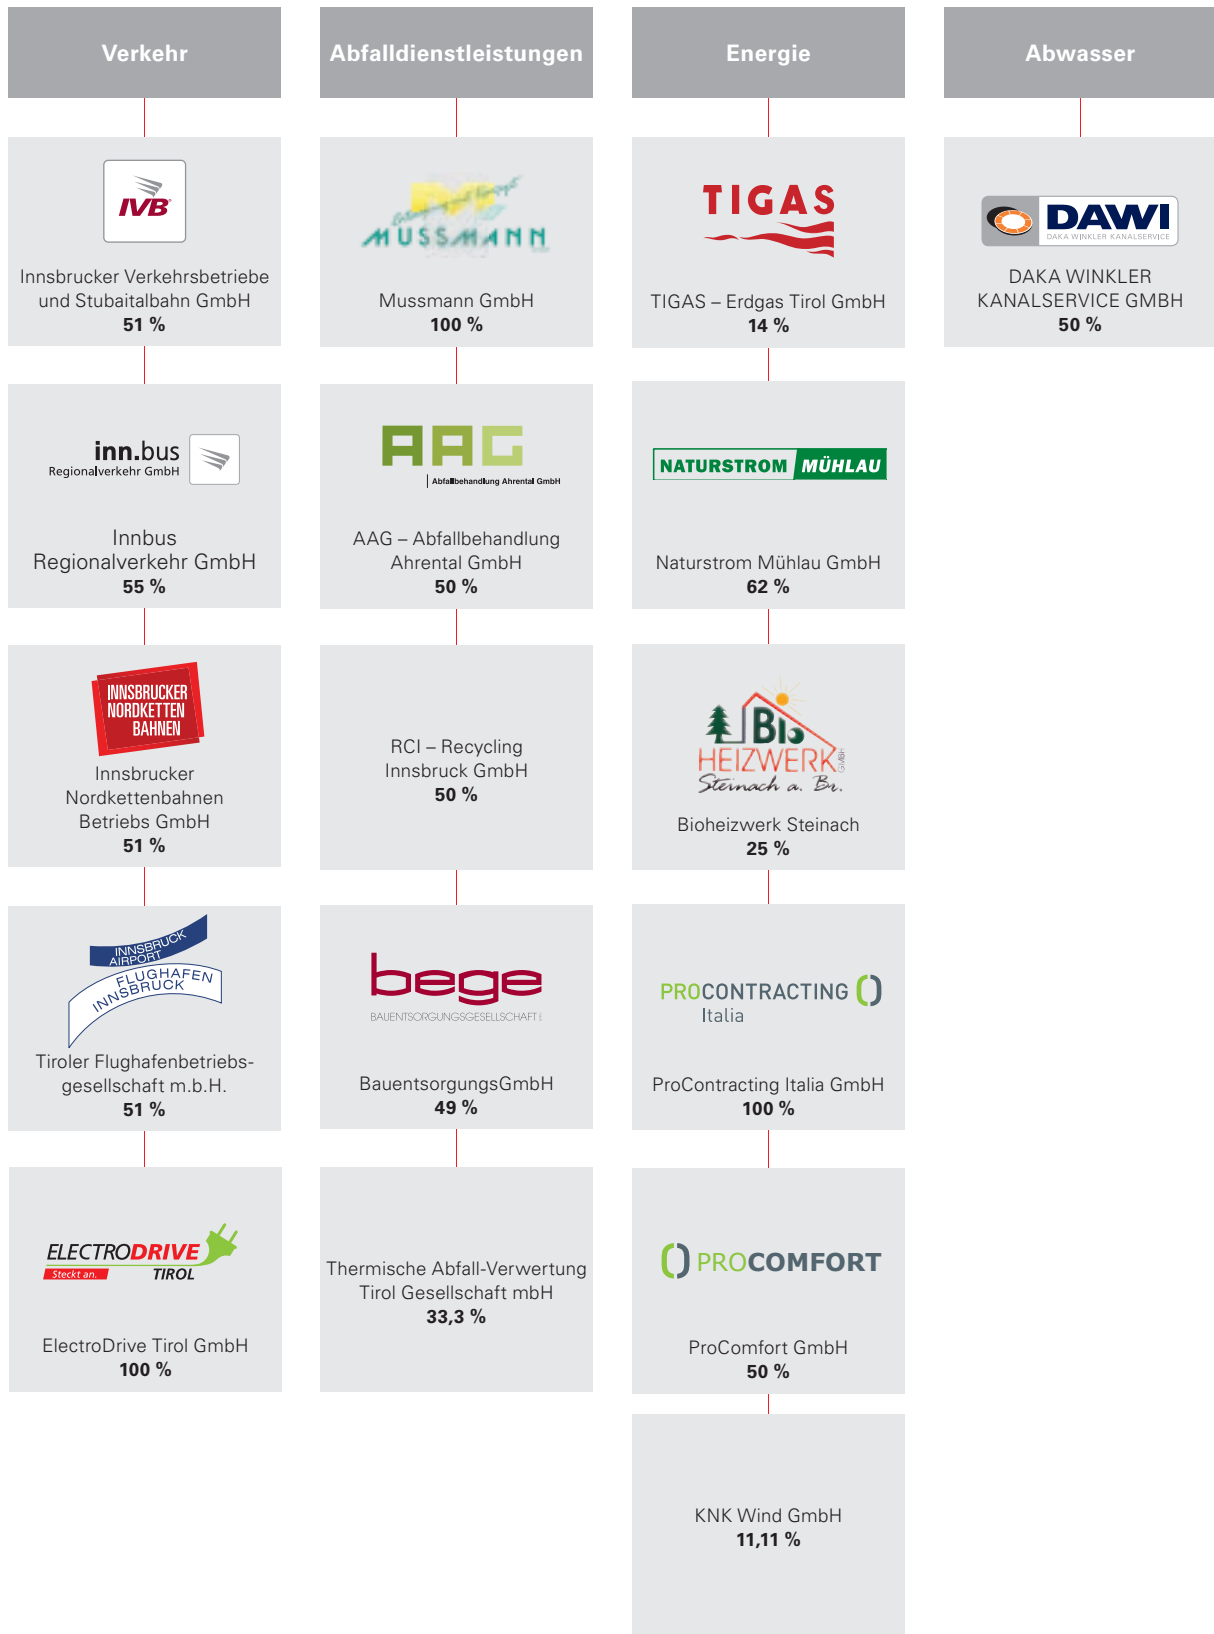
Verkehr

IVB

Innsbrucker Verkehrsbetriebe und Stubaitalbahn GmbH
51 %

inn.bus
Regionalverkehr GmbH

Innbus Regionalverkehr GmbH
55 %

INNSBRUCKER NORDKETTEN BAHNEN

Innsbrucker Nordkettenbahnen Betriebs GmbH
51 %

INNSBRUCK AIRPORT
FLUGHAFEN INNSBRUCK

Tiroler Flughafenbetriebsgesellschaft m.b.H.
51 %

ELECTRODRIVE
Steckt an.
TIROL

ElectroDrive Tirol GmbH
100 %

Abfalldienstleistungen

MUSSMANN

Mussmann GmbH
100 %

AAG
Abfallbehandlung Ahrental GmbH

AAG – Abfallbehandlung Ahrental GmbH
50 %

RCI – Recycling Innsbruck GmbH
50 %

bege
BAUENTSORGUNGSGESELLSCHAFT

BauentsorgungsGmbH
49 %

Thermische Abfall-Verwertung Tirol Gesellschaft mbH
33,3 %

Energie

TIGAS

TIGAS – Erdgas Tirol GmbH
14 %

NATURSTROM MÜHLAU

Naturstrom Mühlau GmbH
62 %

Bio HEIZWERK GmbH
Steinach a. Br.

Bioheizwerk Steinach
25 %

PROCONTRACTING
Italia

ProContracting Italia GmbH
100 %

PROCOMFORT

ProComfort GmbH
50 %

KNK Wind GmbH
11,11 %

Abwasser

DAWI
DAKA WINKLER KANALSERVICE

DAKA WINKLER KANALSERVICE GMBH
50 %